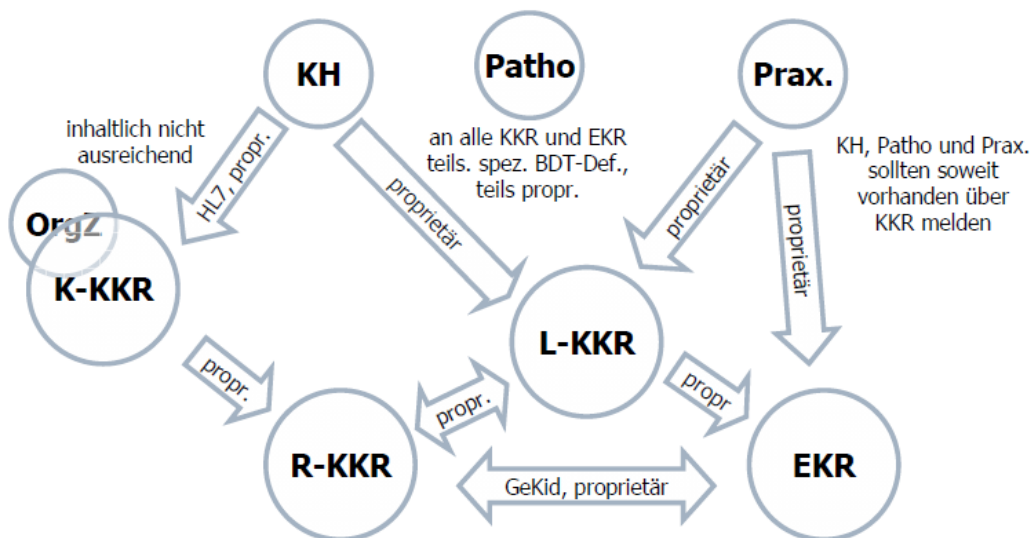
KH

Patho

Prax.

inhaltlich nicht ausreichend

an alle KKR und EKR teils. spez. BDT-Def., teils propr.

KH, Patho und Prax. sollten soweit vorhanden über KKR melden

HL7, propr.

proprietär

proprietär

proprietär

OrgZ

K-KKR

L-KKR

propr.

propr.

propr

R-KKR

EKR

GeKid, proprietär